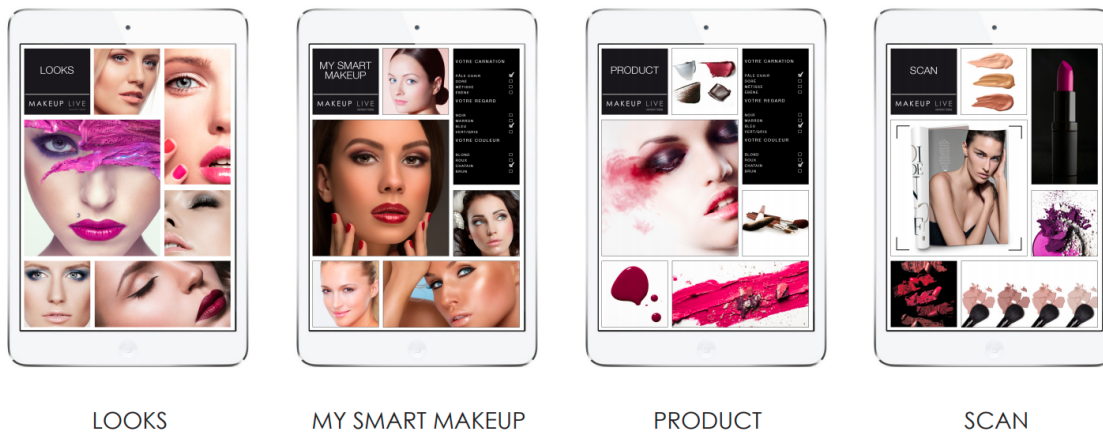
LOOKS

MAKEUP LIVE

MY SMART MAKEUP

MAKEUP LIVE

VOTRE CARNATION
PÂLE CLAIR
DORÉ
MÉTISSE
ÉBÈNE

VOTRE REGARD
NOIR
MARRON
BLEU
VERT/GRIS

VOTRE COULEUR
BLOND
ROUX
CHATAIN
BRUN

PRODUCT

MAKEUP LIVE

VOTRE CARNATION
PÂLE CLAIR
DORÉ
MÉTISSE
ÉBÈNE

VOTRE REGARD
NOIR
MARRON
BLEU
VERT/GRIS

VOTRE COULEUR
BLOND
ROUX
CHATAIN
BRUN

SCAN

MAKEUP LIVE

LOOKS

MY SMART MAKEUP

PRODUCT

SCAN